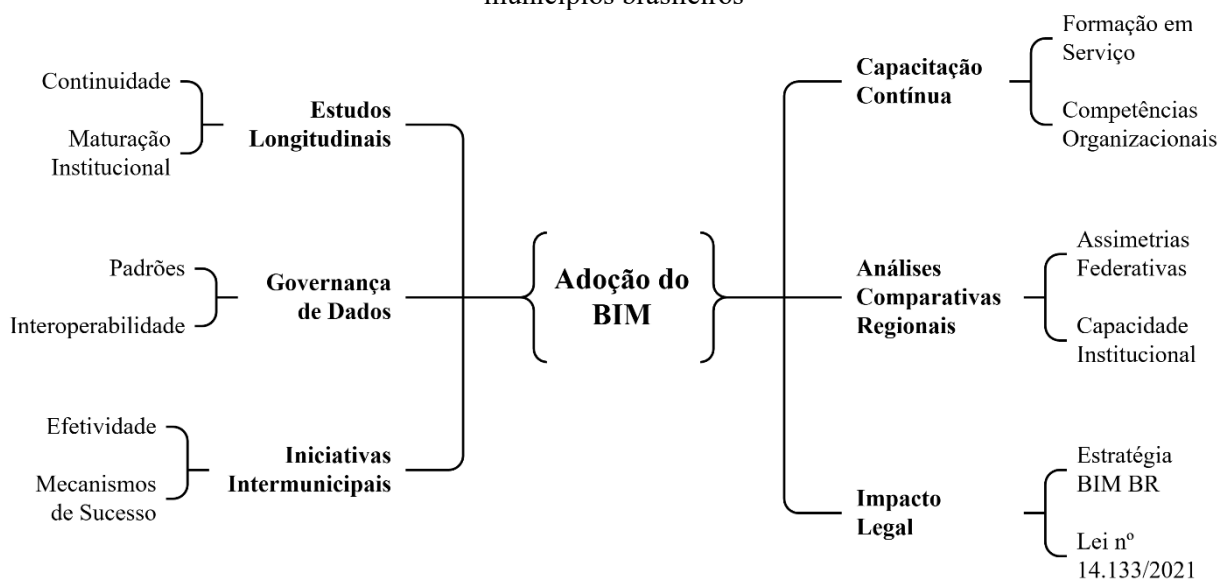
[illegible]

Adoção do BIM

Estudos Longitudinais

Continuidade

Maturação Institucional

Governança de Dados

Padrões

Interoperabilidade

Iniciativas Intermunicipais

Efetividade

Mecanismos de Sucesso

Capacitação Contínua

Formação em Serviço

Competências Organizacionais

Análises Comparativas Regionais

Assimetrias Federativas

Capacidade Institucional

Impacto Legal

Estratégia BIM BR

Lei nº 14.133/2021